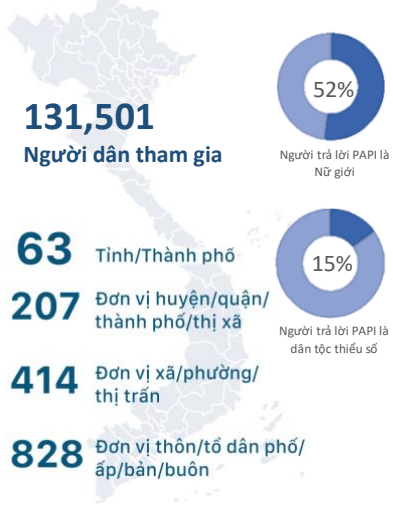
131,501
Người dân tham gia

52%
Người trả lời PAPI là Nữ giới

63 Tỉnh/Thành phố

15%
Người trả lời PAPI là dân tộc thiểu số

207 Đơn vị huyện/quận/thành phố/thị xã

414 Đơn vị xã/phường/thị trấn

828 Đơn vị thôn/tổ dân phố/ấp/bản/buôn